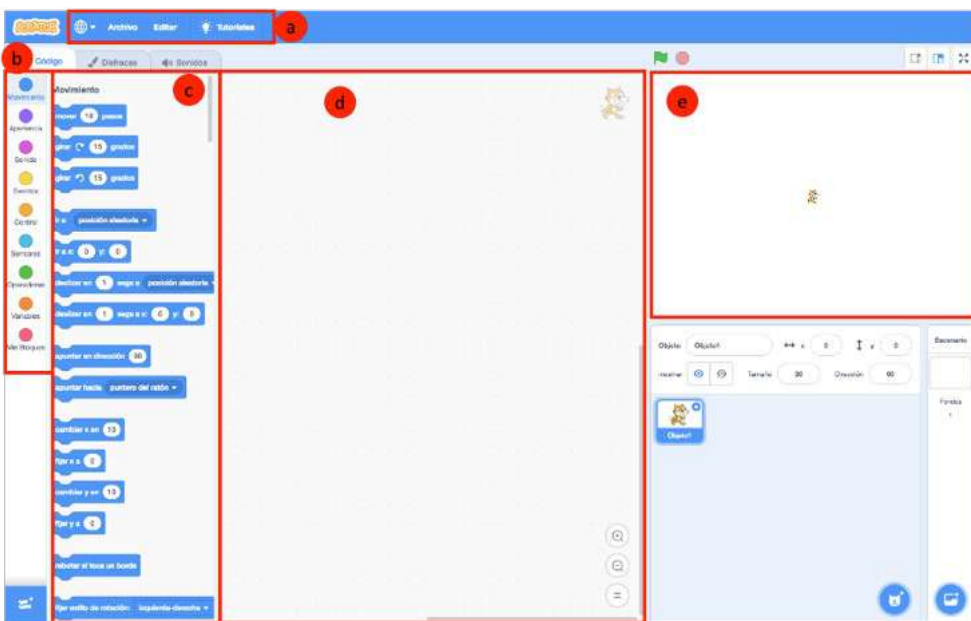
SCRATCH Archivo Editar Tutoriales a

b Código Disfraces Sonidos c d e

Movimiento Apariencia Sonido Eventos Control Sensores Operadores Variables Mis Bloques

Movimiento
mover 10 pasos
girar 15 grados
girar 15 grados
ir a posición aleatoria
ir a x: 0 y: 0
deslizar en 1 segs a posición aleatoria
deslizar en 1 segs a x: 0 y: 0
apuntar en dirección 90
apuntar hacia puntero del ratón
cambiar x en 10
fijar x a 0
cambiar y en 10
fijar y a 0
rebotar al tocar un borde
fijar estilo de rotación: izquierda-derecha

Objeto Objeto1 x 0 y 0
mostrar Tamaño 30 Dirección 90
Objeto1
Escenario
Fondos 1